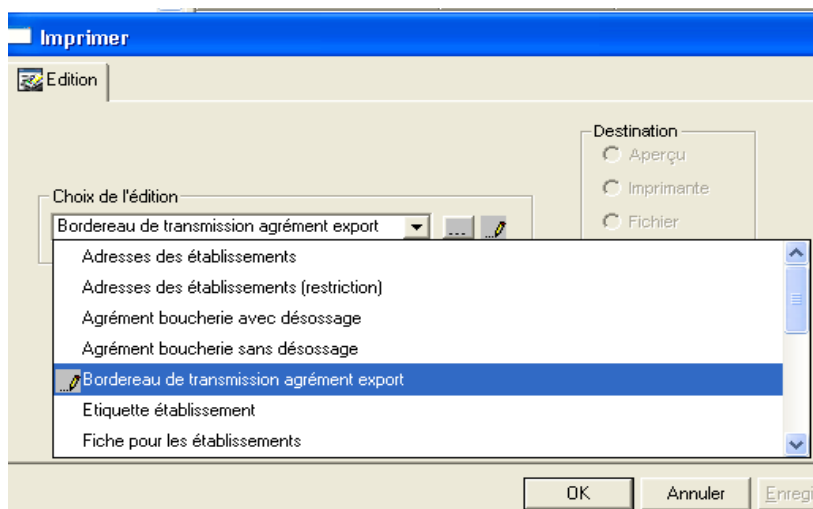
Imprimer

Edition

Choix de l'édition

Bordereau de transmission agrément export

...

Destination

Aperçu

Imprimante

Fichier

Adresses des établissements

Adresses des établissements (restriction)

Agrément boucherie avec désossage

Agrément boucherie sans désossage

Bordereau de transmission agrément export

Etiquette établissement

Fiche pour les établissements

OK

Annuler

Enregi